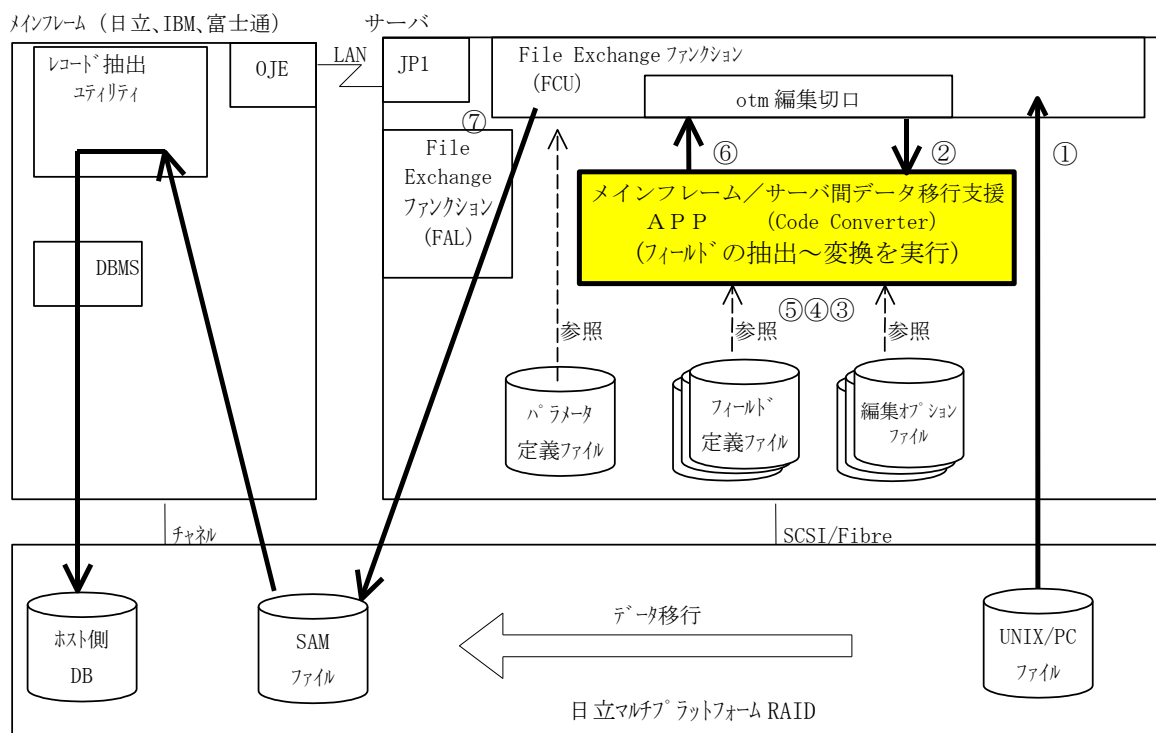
ﾒｲﾝﾌﾚｰﾑ（日立、IBM、富士通）

サーバ

ﾚｺｰﾄﾞ抽出
ﾕﾃｨﾘﾃｨ

OJE

LAN

JP1

File Exchange ﾌｧﾝｸｼｮﾝ
(FCU)

otm編集切口

⑦

⑥

②

①

File Exchange ﾌｧﾝｸｼｮﾝ (FAL)

メインフレーム／サーバ間データ移行支援
ＡＰＰ　(Code Converter)
(ﾌｨｰﾙﾄﾞの抽出～変換を実行)

DBMS

⑤④③

参照

参照

参照

ﾊﾟﾗﾒｰﾀ
定義ﾌｧｲﾙ

ﾌｨｰﾙﾄﾞ
定義ﾌｧｲﾙ

編集ｵﾌﾟｼｮﾝ
ﾌｧｲﾙ

ﾁｬﾈﾙ

SCSI/Fibre

ﾎｽﾄ側
DB

SAM
ﾌｧｲﾙ

ﾃﾞｰﾀ移行

UNIX/PC
ﾌｧｲﾙ

日立ﾏﾙﾁﾌﾟﾗｯﾄﾌｫｰﾑ RAID